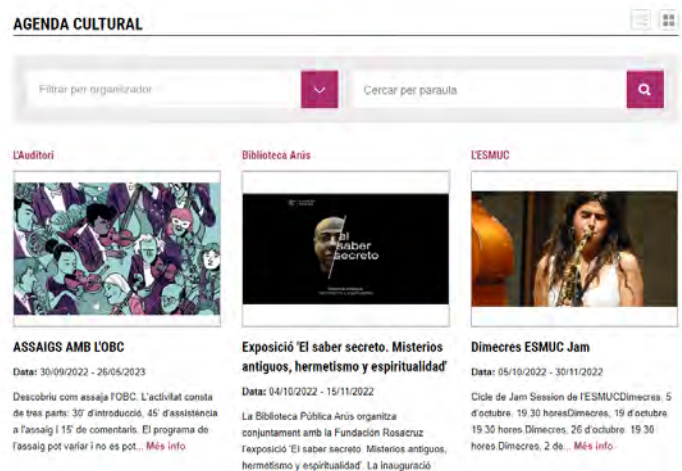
AGENDA CULTURAL

Filtrar per organitzador

Cercar per paraula

L'Auditori

ASSAIGS AMB L'OBC

Data: 30/09/2022 - 26/05/2023

Descobriu com assaja l'OBC. L'activitat consta de tres parts: 30' d'introducció, 45' d'assistència a l'assaig i 15' de comentaris. El programa de l'assaig pot variar i no es pot... Més info

Biblioteca Arús

el saber secreto

Exposició 'El saber secreto. Misterios antiguos, hermetismo y espiritualidad'

Data: 04/10/2022 - 15/11/2022

La Biblioteca Pública Arús organitza conjuntament amb la Fundación Rosacruz l'exposició 'El saber secreto. Misterios antiguos, hermetismo y espiritualidad'. La inauguració

L'ESMUC

Dimecres ESMUC Jam

Data: 05/10/2022 - 30/11/2022

Cicle de Jam Session de l'ESMUCDimecres, 5 d'octubre, 19.30 horesDimecres, 19 d'octubre 19.30 hores.Dimecres, 26 d'octubre. 19.30 hores.Dimecres, 2 de... Més info